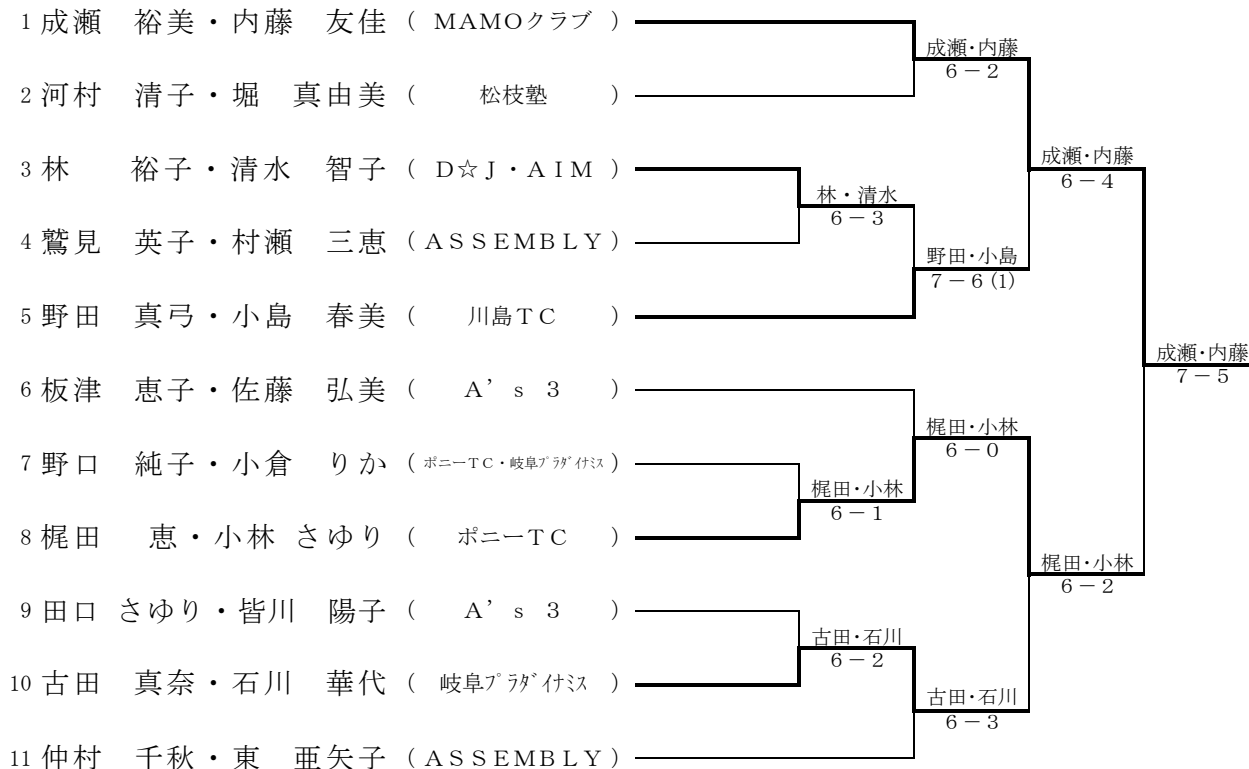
1 成瀬　裕美・内藤　友佳（ MAMOクラブ ）
2 河村　清子・堀　真由美（ 松枝塾 ）
3 林　裕子・清水　智子（ D☆J・AIM ）
4 鷲見　英子・村瀬　三恵（ ASSEMBLY ）
5 野田　真弓・小島　春美（ 川島TC ）
6 板津　恵子・佐藤　弘美（ A's 3 ）
7 野口　純子・小倉　りか（ ポニーTC・岐阜プラダイナミス ）
8 梶田　恵・小林 さゆり（ ポニーTC ）
9 田口 さゆり・皆川　陽子（ A's 3 ）
10 古田　真奈・石川　華代（ 岐阜プラダイナミス ）
11 仲村　千秋・東　亜矢子（ ASSEMBLY ）

成瀬・内藤
6－2

林・清水
6－3

野田・小島
7－6 (1)

成瀬・内藤
6－4

梶田・小林
6－0

梶田・小林
6－1

古田・石川
6－2

古田・石川
6－3

梶田・小林
6－2

成瀬・内藤
7－5